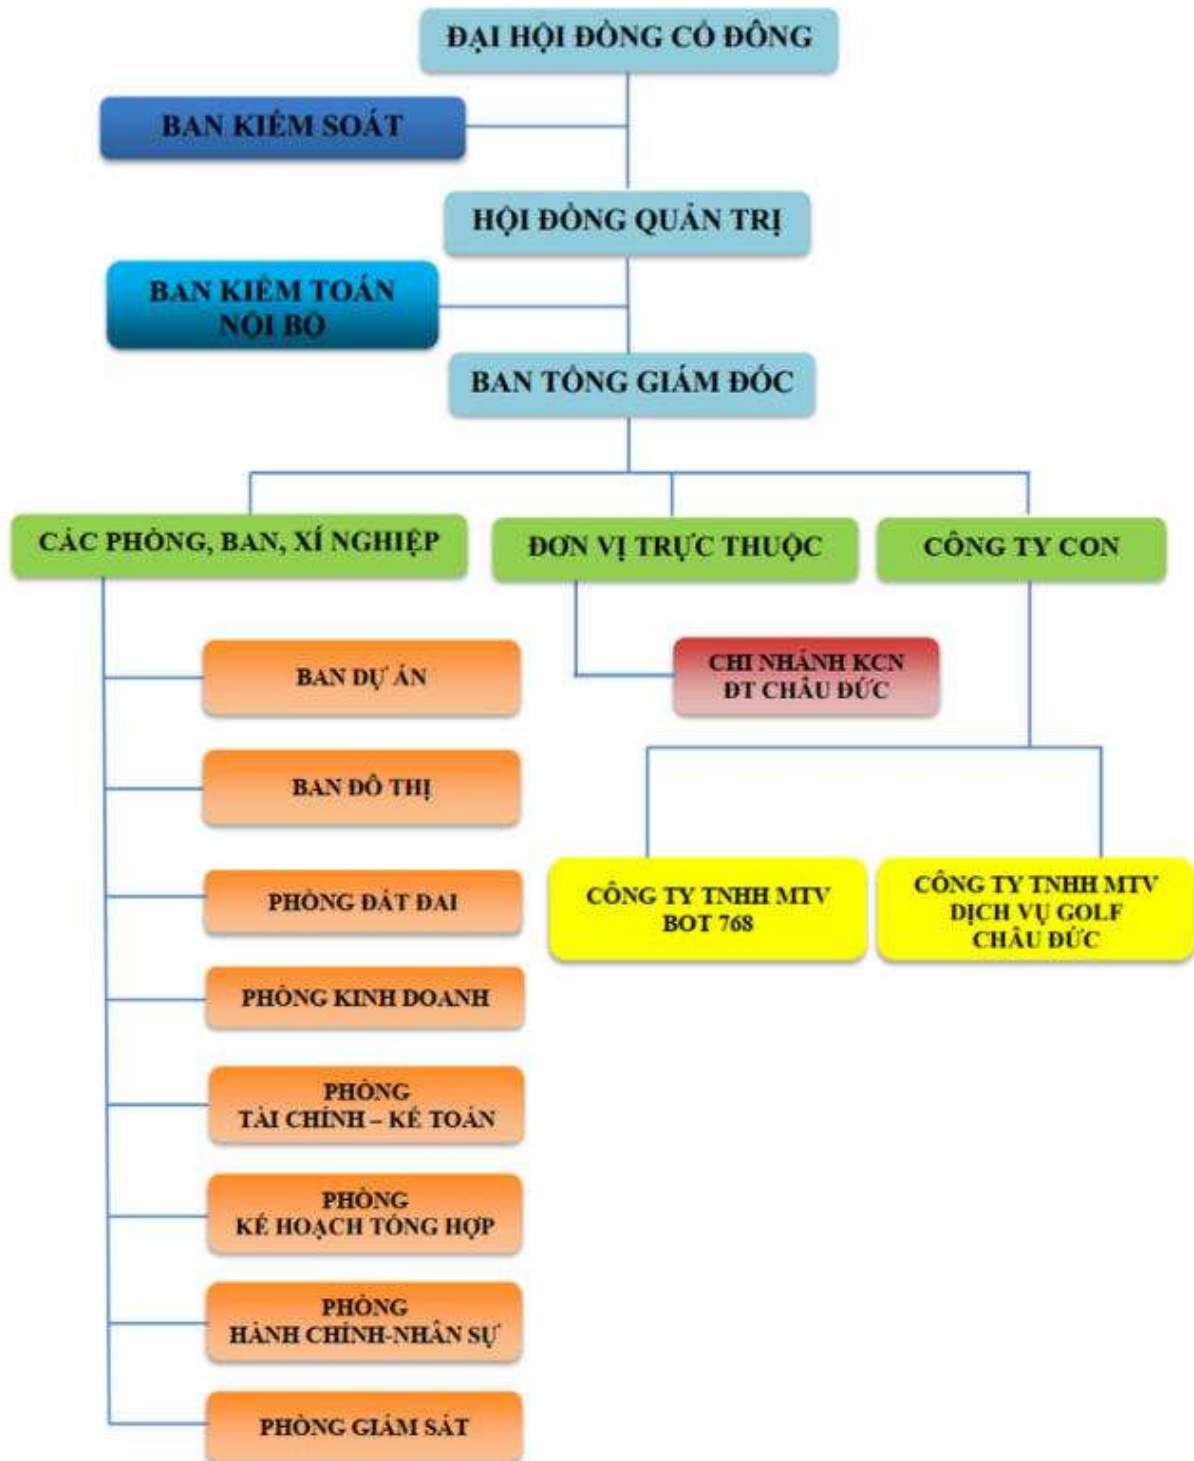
ĐẠI HỘI ĐỒNG CỔ ĐÔNG

BAN KIỂM SOÁT

HỘI ĐỒNG QUẢN TRỊ

BAN KIỂM TOÁN NỘI BỘ

BAN TỔNG GIÁM ĐỐC

CÁC PHÒNG, BAN, XÍ NGHIỆP

ĐƠN VỊ TRỰC THUỘC

CÔNG TY CON

BAN DỰ ÁN

BAN ĐÔ THỊ

PHÒNG ĐẤT ĐAI

PHÒNG KINH DOANH

PHÒNG TÀI CHÍNH – KẾ TOÁN

PHÒNG KẾ HOẠCH TỔNG HỢP

PHÒNG HÀNH CHÍNH-NHÂN SỰ

PHÒNG GIÁM SÁT

CHI NHÁNH KCN ĐT CHÂU ĐỨC

CÔNG TY TNHH MTV BOT 768

CÔNG TY TNHH MTV DỊCH VỤ GOLF CHÂU ĐỨC